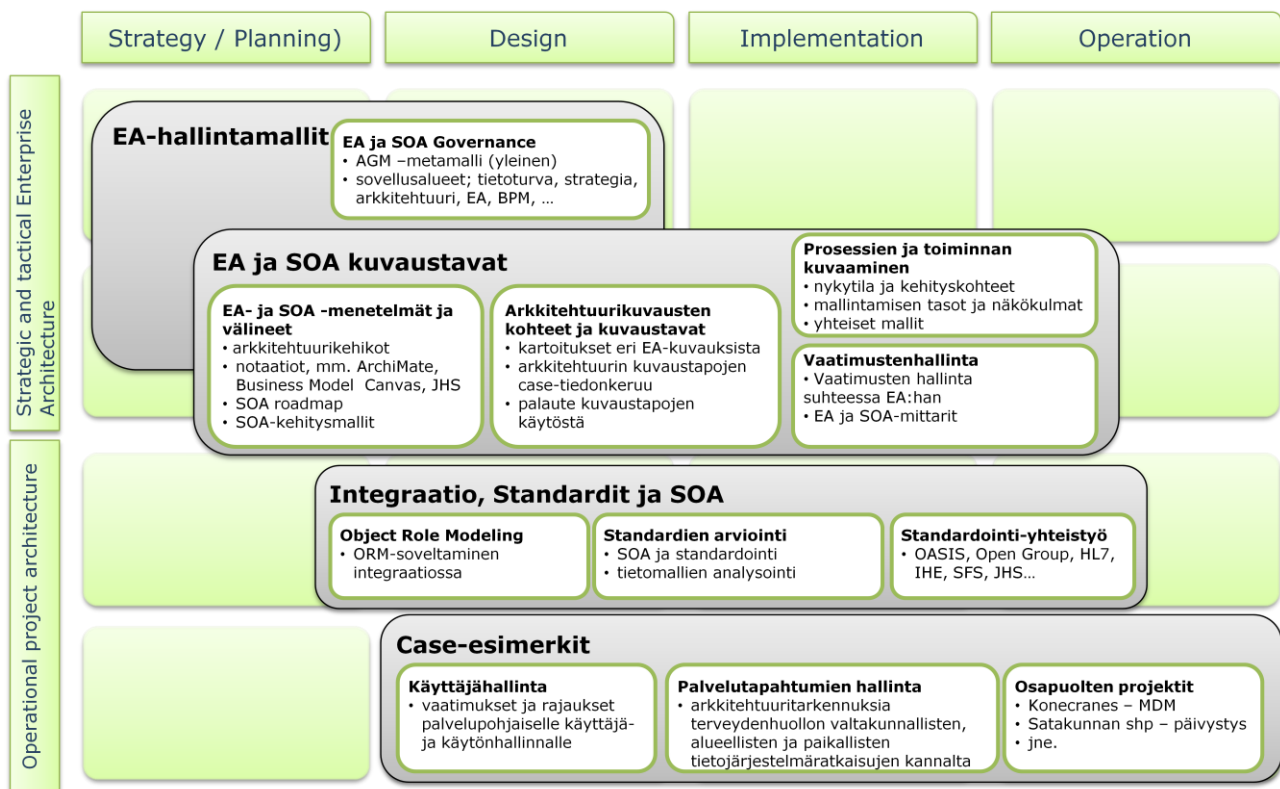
Strategy / Planning)

Design

Implementation

Operation

Strategic and tactical Enterprise Architecture

Operational project architecture

EA-hallintamallit

EA ja SOA Governance
• AGM –metamalli (yleinen)
• sovellusalueet; tietoturva, strategia, arkkitehtuuri, EA, BPM, …

EA ja SOA kuvaustavat

Prosessien ja toiminnan kuvaaminen
• nykytila ja kehityskohteet
• mallintamisen tasot ja näkökulmat
• yhteiset mallit

EA- ja SOA -menetelmät ja välineet
• arkkitehtuurikehikot
• notaatiot, mm. ArchiMate, Business Model Canvas, JHS
• SOA roadmap
• SOA-kehitysmallit

Arkkitehtuurikuvausten kohteet ja kuvaustavat
• kartoitukset eri EA-kuvauksista
• arkkitehtuurin kuvaustapojen case-tiedonkeruu
• palaute kuvaustapojen käytöstä

Vaatimustenhallinta
• Vaatimusten hallinta suhteessa EA:han
• EA ja SOA-mittarit

Integraatio, Standardit ja SOA

Object Role Modeling
• ORM-soveltaminen integraatiossa

Standardien arviointi
• SOA ja standardointi
• tietomallien analysointi

Standardointi-yhteistyö
• OASIS, Open Group, HL7, IHE, SFS, JHS…

Case-esimerkit

Käyttäjähallinta
• vaatimukset ja rajaukset palvelupohjaiselle käyttäjä- ja käytönhallinnalle

Palvelutapahtumien hallinta
• arkkitehtuuritarkennuksia terveydenhuollon valtakunnallisten, alueellisten ja paikallisten tietojärjestelmäratkaisujen kannalta

Osapuolten projektit
• Konecranes – MDM
• Satakunnan shp – päivystys
• jne.